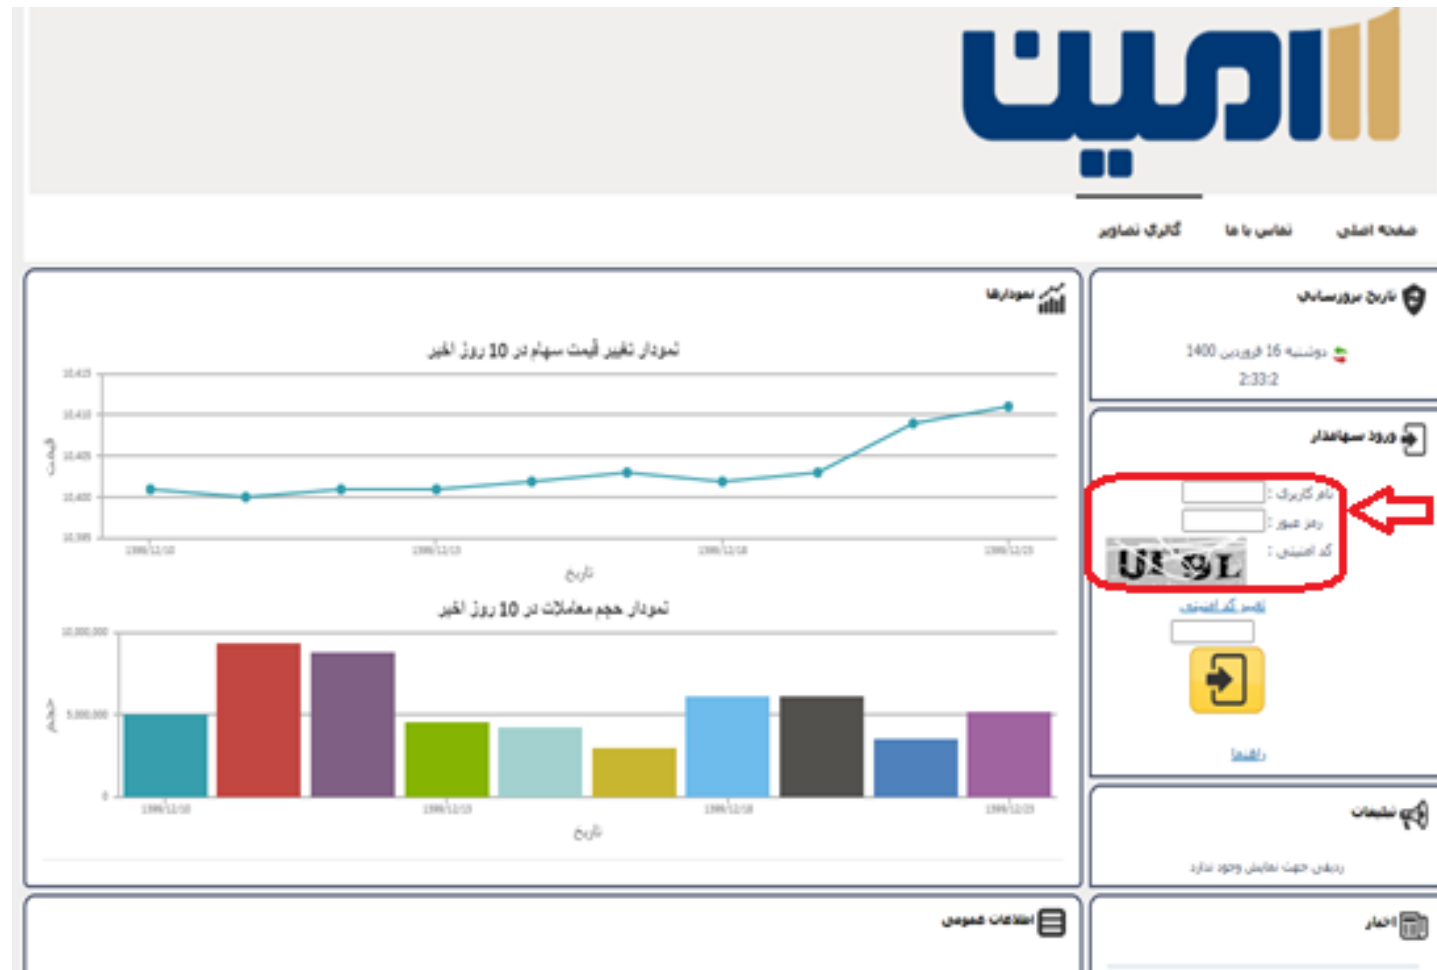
امین

صفحه اصلی تماس با ما گالری تصاویر

تاریخ بروزرسانی

دوشنبه 16 فروردین 1400
2:33:2

ورود سهامدار

نام کاربری :
رمز عبور :
کد امنیتی :

US9L

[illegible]

راهنما

تبلیغات

ردیفی جهت نمایش وجود ندارد

اخبار

نمودارها

نمودار تغییر قیمت سهام در 10 روز اخیر

10,415
10,410
10,405
10,400
10,395

قیمت

1399/12/10 1399/12/13 1399/12/18 1399/12/23

تاریخ

نمودار حجم معاملات در 10 روز اخیر

10,000,000
5,000,000
0

حجم

1399/12/10 1399/12/13 1399/12/18 1399/12/23

تاریخ

اطلاعات عمومی